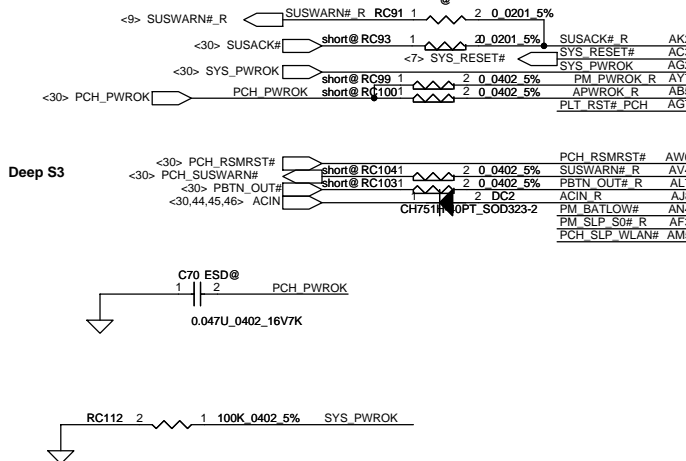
<9> SUSWARN#_R
SUSWARN#_R RC91 1 2 0_0201_5%
<30> SUSACK#
short@ RC93 1 2 0_0201_5%
SUSACK#_R AK
SYS_RESET# AC
<7> SYS_RESET#
SYS_PWROK AG
<30> SYS_PWROK
short@ RC99 1 2 0_0402_5%
PM_PWROK_R AY
<30> PCH_PWROK
PCH_PWROK short@ RC100 1 2 0_0402_5%
APWROK_R AB
PLT_RST#_PCH AG

Deep S3

<30> PCH_RSMRST#
<30> PCH_SUSWARN#
<30> PBTN_OUT#
<30,44,45,46> ACIN
short@ RC104 1 2 0_0402_5%
short@ RC103 1 2 0_0402_5%
2 DC2
CH751H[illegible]0PT_SOD323-2
PCH_RSMRST# AW
SUSWARN#_R AV
PBTN_OUT#_R AL
ACIN_R AJ
PM_BATLOW# AN
PM_SLP_S0#_R AF
PCH_SLP_WLAN# AM

C70 ESD@
1 2
PCH_PWROK
0.047U_0402_16V7K

RC112 2 1 100K_0402_5% SYS_PWROK